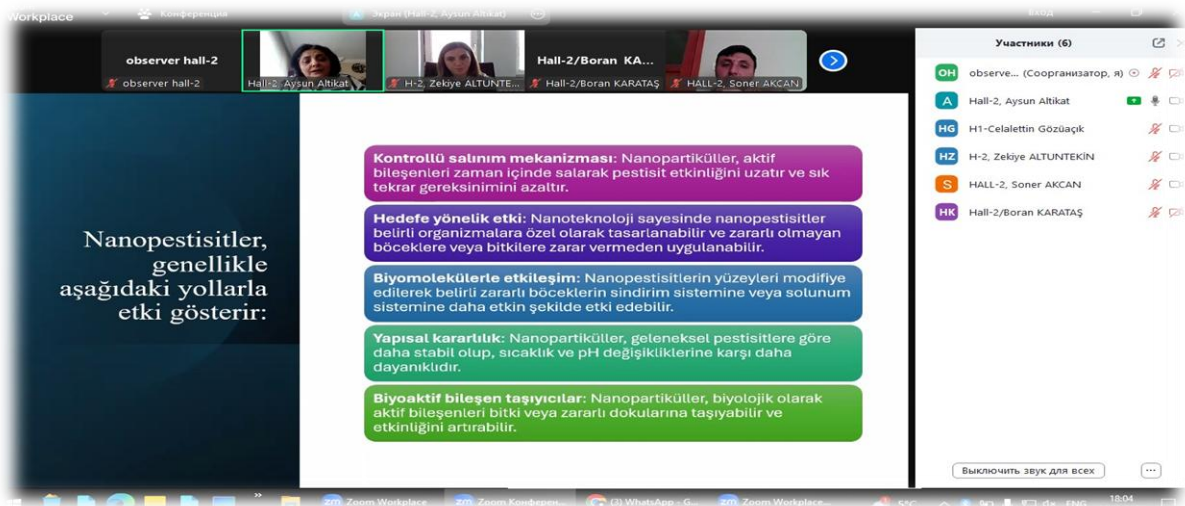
Workplace Конференция Экран (Hall-2, Aysun Altikat) Вход

observer hall-2
observer hall-2
Hall-2, Aysun Altikat
H-2, Zekiye ALTUNTE...
Hall-2/Boran KA...
Hall-2/Boran KARATAŞ
HALL-2, Soner AKCAN

Участники (6)
OH observe... (Соорганизатор, я)
A Hall-2, Aysun Altikat
HG H1-Celalettin Gözüaçık
HZ H-2, Zekiye ALTUNTEKİN
S HALL-2, Soner AKCAN
HK Hall-2/Boran KARATAŞ

Nanopestisitler, genellikle aşağıdaki yollarla etki gösterir:

**Kontrollü salınım mekanizması**: Nanopartiküller, aktif bileşenleri zaman içinde salarak pestisit etkinliğini uzatır ve sık tekrar gereksinimini azaltır.

**Hedefe yönelik etki**: Nanoteknoloji sayesinde nanopestisitler belirli organizmalara özel olarak tasarlanabilir ve zararlı olmayan böceklere veya bitkilere zarar vermeden uygulanabilir.

**Biyomoleküllerle etkileşim**: Nanopestisitlerin yüzeyleri modifiye edilerek belirli zararlı böceklerin sindirim sistemine veya solunum sistemine daha etkin şekilde etki edebilir.

**Yapısal kararlılık**: Nanopartiküller, geleneksel pestisitlere göre daha stabil olup, sıcaklık ve pH değişikliklerine karşı daha dayanıklıdır.

**Biyoaktif bileşen taşıyıcılar**: Nanopartiküller, biyolojik olarak aktif bileşenleri bitki veya zararlı dokularına taşıyabilir ve etkinliğini artırabilir.

Выключить звук для всех ...

Zoom Workplace Zoom Конферен... (3) WhatsApp - G... Zoom Workplace... ENG 18:04